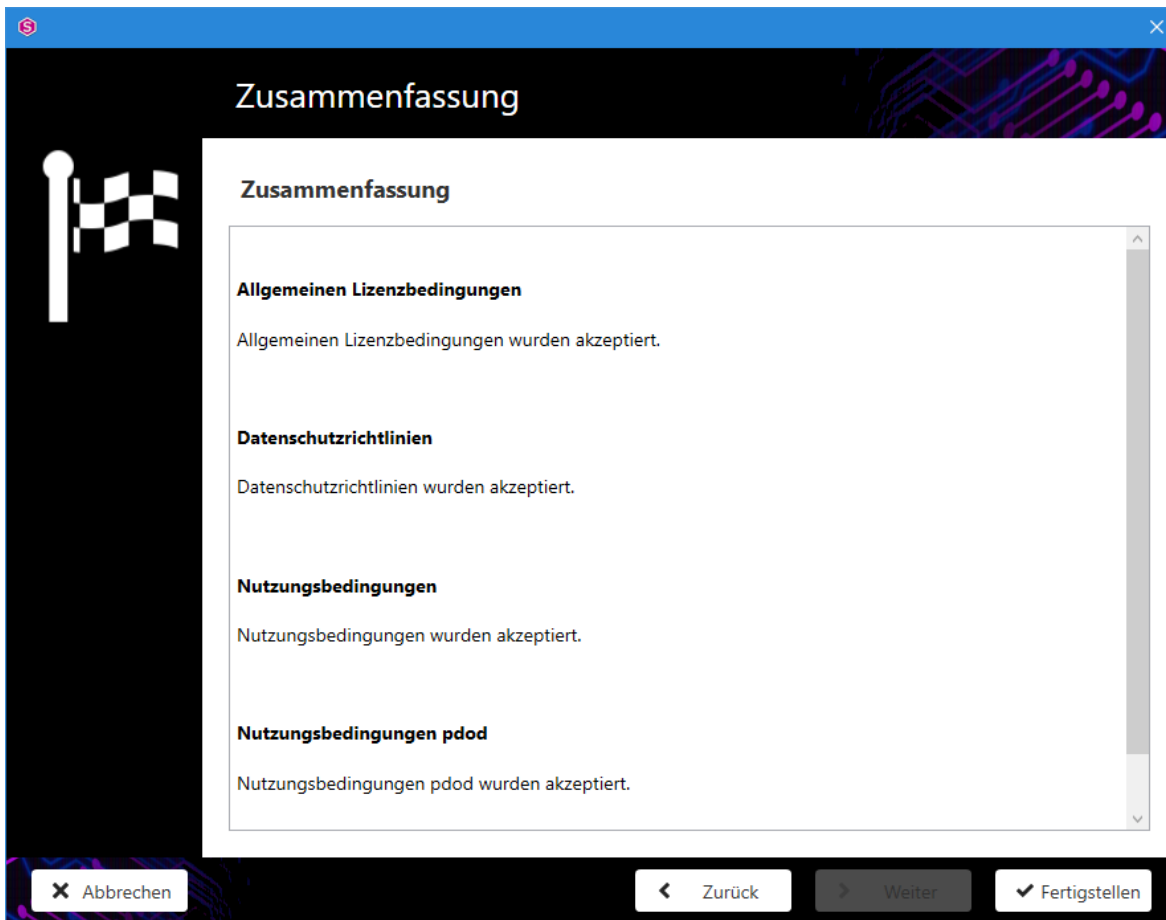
Zusammenfassung

Zusammenfassung

Allgemeinen Lizenzbedingungen

Allgemeinen Lizenzbedingungen wurden akzeptiert.

Datenschutzrichtlinien

Datenschutzrichtlinien wurden akzeptiert.

Nutzungsbedingungen

Nutzungsbedingungen wurden akzeptiert.

Nutzungsbedingungen pdod

Nutzungsbedingungen pdod wurden akzeptiert.

Abbrechen

Zurück

Weiter

Fertigstellen